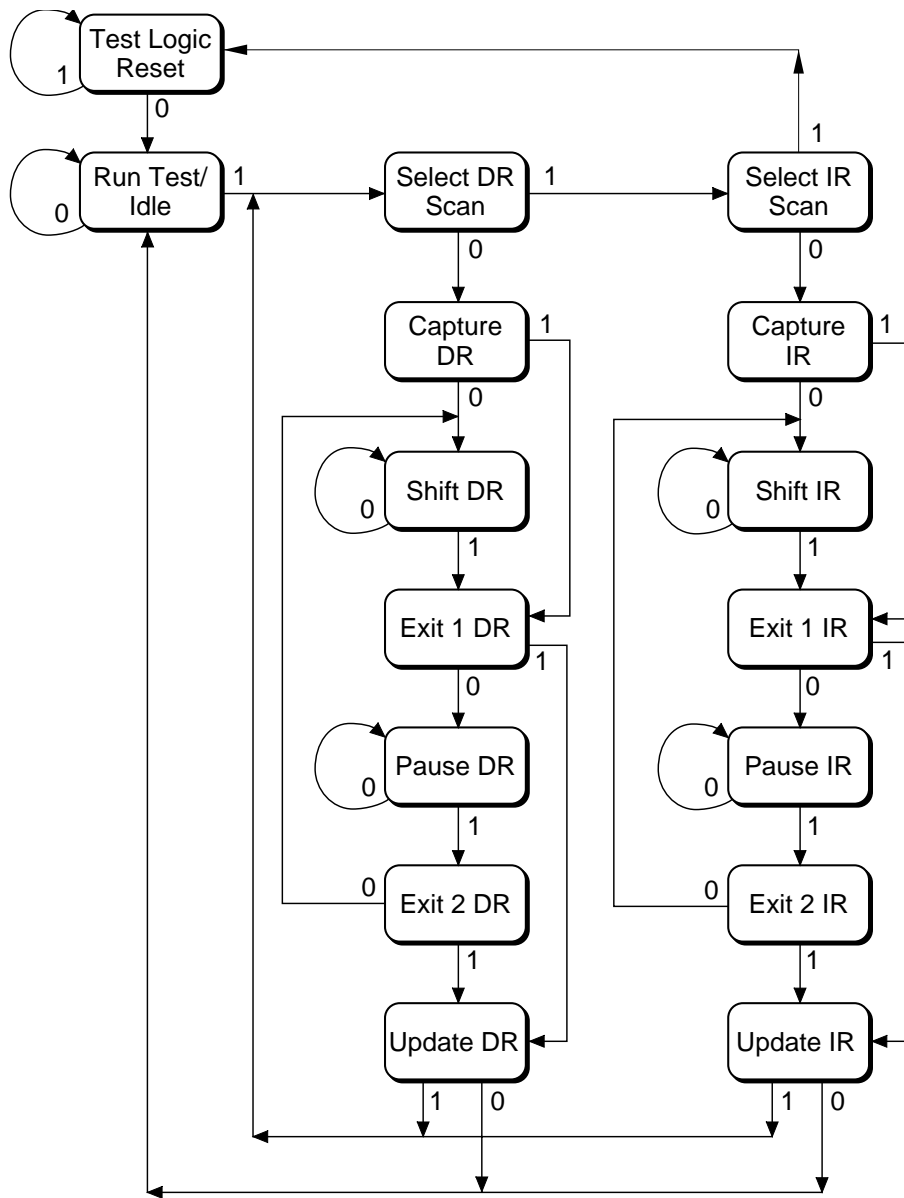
Test Logic Reset
1
0
Run Test/ Idle
0
1
Select DR Scan
1
0
Select IR Scan
1
0
Capture DR
1
0
Capture IR
1
0
Shift DR
0
1
Shift IR
0
1
Exit 1 DR
1
0
Exit 1 IR
1
0
Pause DR
0
1
Pause IR
0
1
Exit 2 DR
0
1
Exit 2 IR
0
1
Update DR
1
0
Update IR
1
0